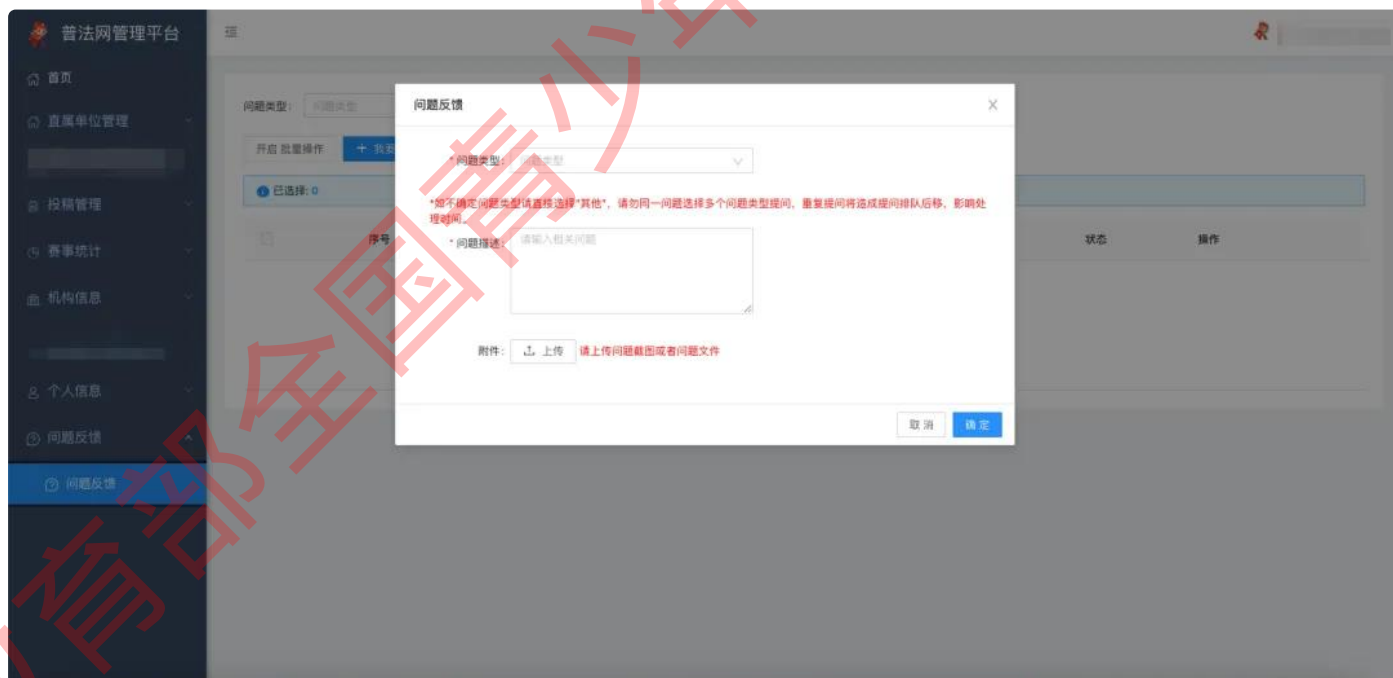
普法网管理平台

首页
直属单位管理
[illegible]
投稿管理
赛事统计
机构信息
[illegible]
个人信息
问题反馈
问题反馈

问题类型: 问题类型
开启 批量操作
+ 我要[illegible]
已选择: 0
序号
状态
操作

问题反馈
* 问题类型: 问题类型
*如不确定问题类型请直接选择"其他"，请勿同一问题选择多个问题类型提问，重复提问将造成提问排队后移，影响处理时间。
* 问题描述: 请输入相关问题
附件: 上传 请上传问题截图或者问题文件
取消 确定

教育部全国青少年